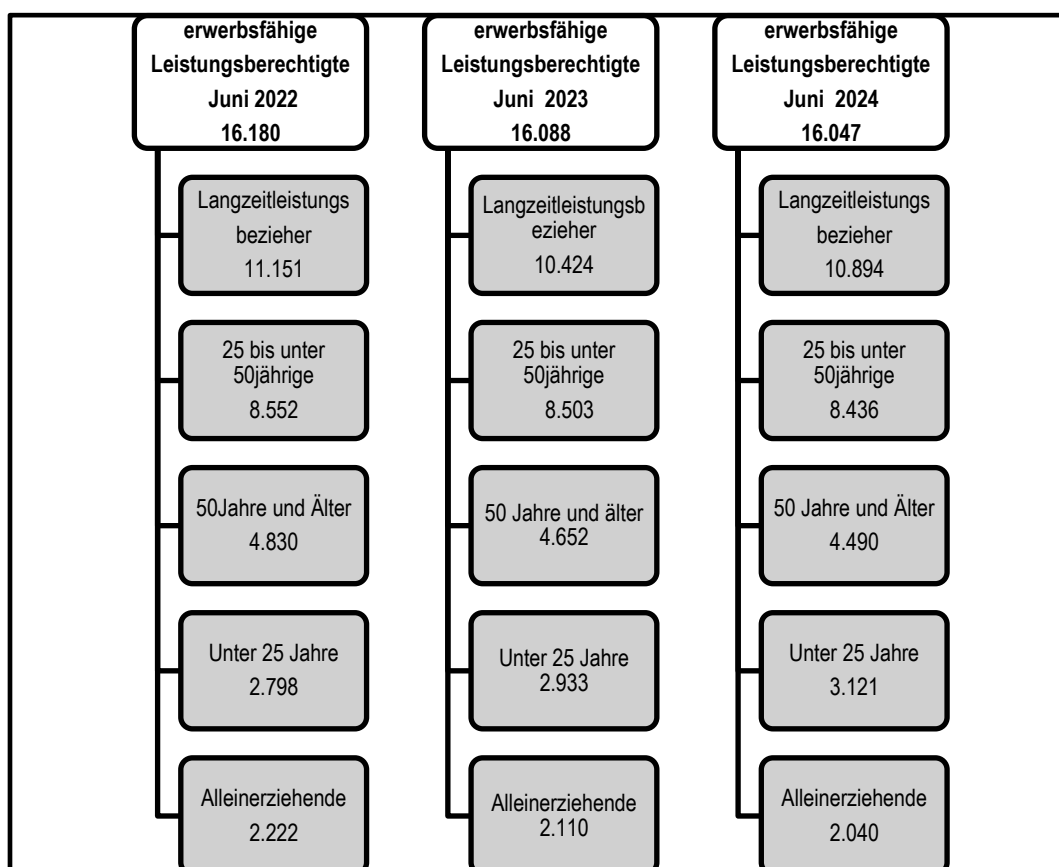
erwerbsfähige Leistungsberechtigte Juni 2022 16.180

Langzeitleistungs bezieher 11.151

25 bis unter 50jährige 8.552

50Jahre und Älter 4.830

Unter 25 Jahre 2.798

Alleinerziehende 2.222

erwerbsfähige Leistungsberechtigte Juni 2023 16.088

Langzeitleistungsb ezieher 10.424

25 bis unter 50jährige 8.503

50 Jahre und älter 4.652

Unter 25 Jahre 2.933

Alleinerziehende 2.110

erwerbsfähige Leistungsberechtigte Juni 2024 16.047

Langzeitleistungs bezieher 10.894

25 bis unter 50jährige 8.436

50 Jahre und Älter 4.490

Unter 25 Jahre 3.121

Alleinerziehende 2.040